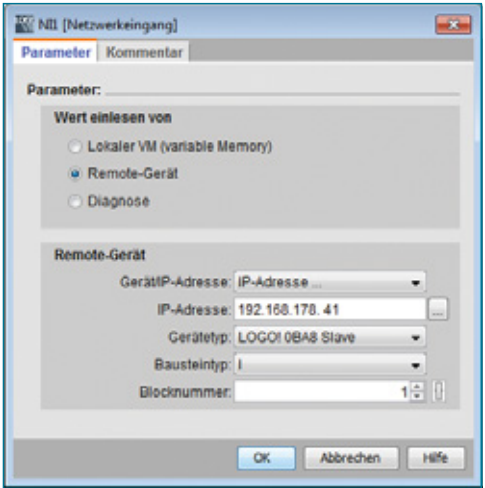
NI1 [Netzwerkeingang]

Parameter | Kommentar

Parameter:

Wert einlesen von

Lokaler VM (variable Memory)

Remote-Gerät

Diagnose

Remote-Gerät

Gerät/IP-Adresse: IP-Adresse ...

IP-Adresse: 192.168.178. 41

Gerätetyp: LOGO! 0BA8 Slave

Bausteintyp: I

Blocknummer: 1

OK | Abbrechen | Hilfe